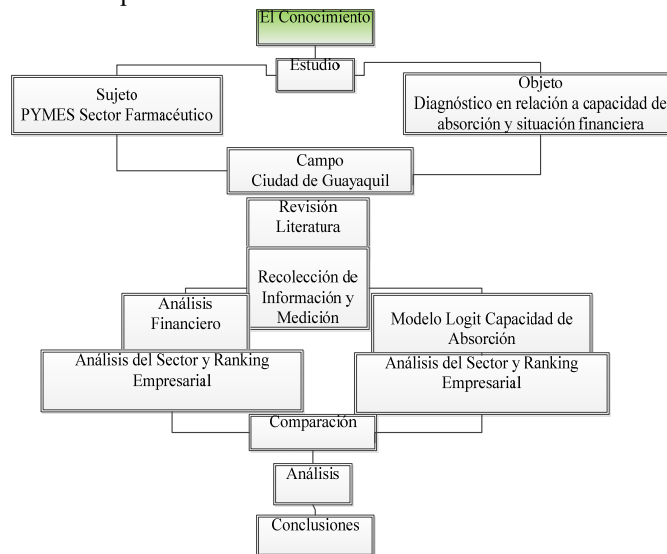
El Conocimiento

Estudio

Sujeto
PYMES Sector Farmacéutico

Objeto
Diagnóstico en relación a capacidad de absorción y situación financiera

Campo
Ciudad de Guayaquil

Revisión Literatura

Recolección de Información y Medición

Análisis Financiero

Modelo Logit Capacidad de Absorción

Análisis del Sector y Ranking Empresarial

Análisis del Sector y Ranking Empresarial

Comparación

Análisis

Conclusiones